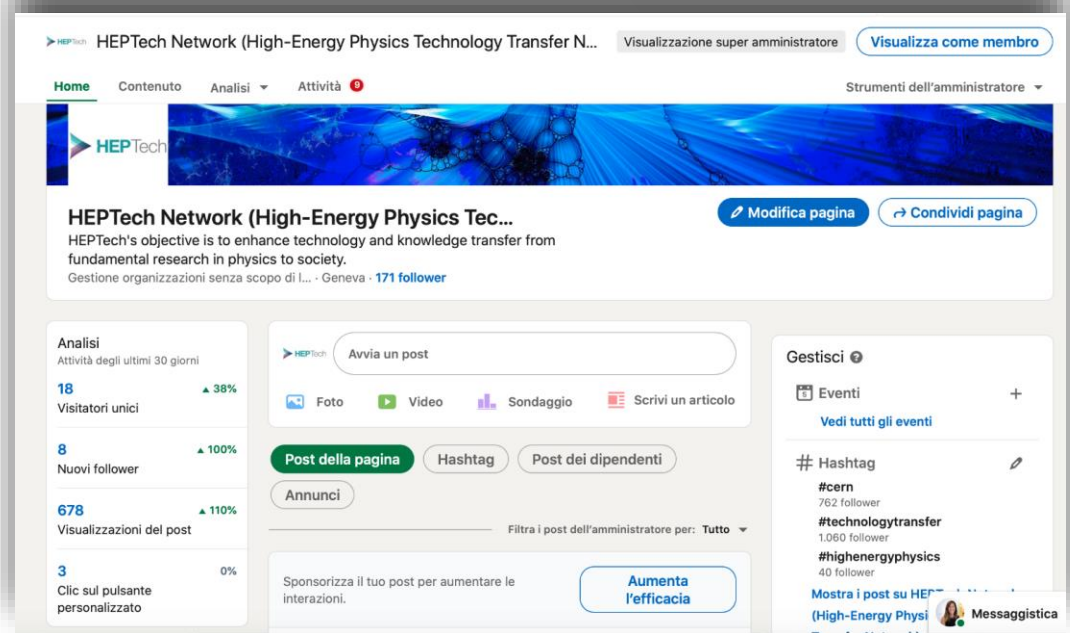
HEPTech HEPTech Network (High-Energy Physics Technology Transfer N... Visualizzazione super amministratore Visualizza come membro

Home Contenuto Analisi Attività 9 Strumenti dell'amministratore

HEPTech

HEPTech Network (High-Energy Physics Tec...

Modifica pagina Condividi pagina

HEPTech's objective is to enhance technology and knowledge transfer from fundamental research in physics to society.

Gestione organizzazioni senza scopo di l... · Geneva · 171 follower

Analisi
Attività degli ultimi 30 giorni

18 ▲ 38%
Visitatori unici

8 ▲ 100%
Nuovi follower

678 ▲ 110%
Visualizzazioni del post

3 0%
Clic sul pulsante personalizzato

HEPTech Avvia un post

Foto Video Sondaggio Scrivi un articolo

Post della pagina Hashtag Post dei dipendenti Annunci

Filtra i post dell'amministratore per: Tutto

Sponsorizza il tuo post per aumentare le interazioni.

Aumenta l'efficacia

Gestisci

Eventi
Vedi tutti gli eventi

Hashtag
#cern
762 follower
#technologytransfer
1.060 follower
#highenergyphysics
40 follower

Mostra i post su HEP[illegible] (High-Energy Physi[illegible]

Messaggistica